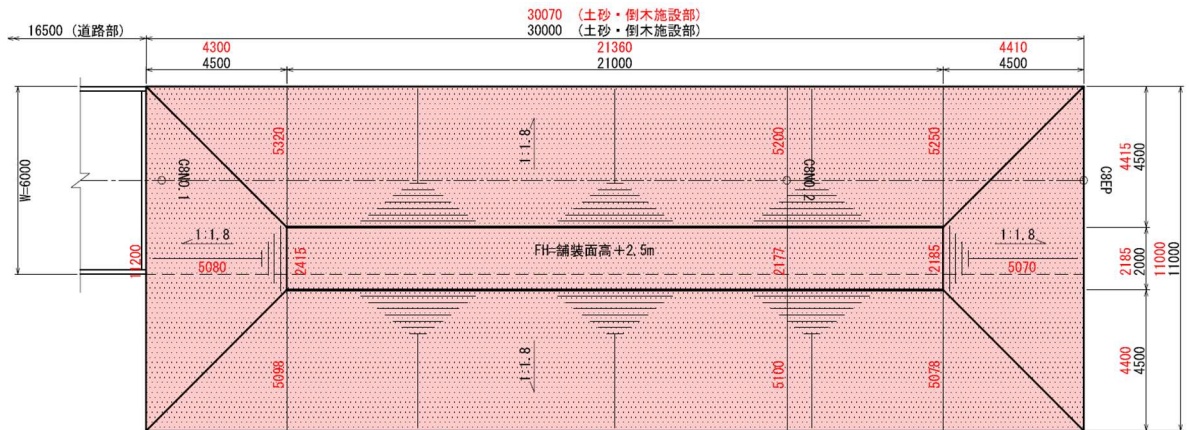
30070 （土砂・倒木施設部）
16500（道路部）
30000 （土砂・倒木施設部）
4300
4500
21360
21000
4410
4500
W=6000
CBNO.1
5320
1:1.8
5200
CBNO.2
5250
CBEP
4415
4500
1:1.8
11200
5080
2415
FH=舗装面高+2.5m
2177
2185
1:1.8
5070
2185
2000
11000
11000
5098
1:1.8
5100
5078
4400
4500